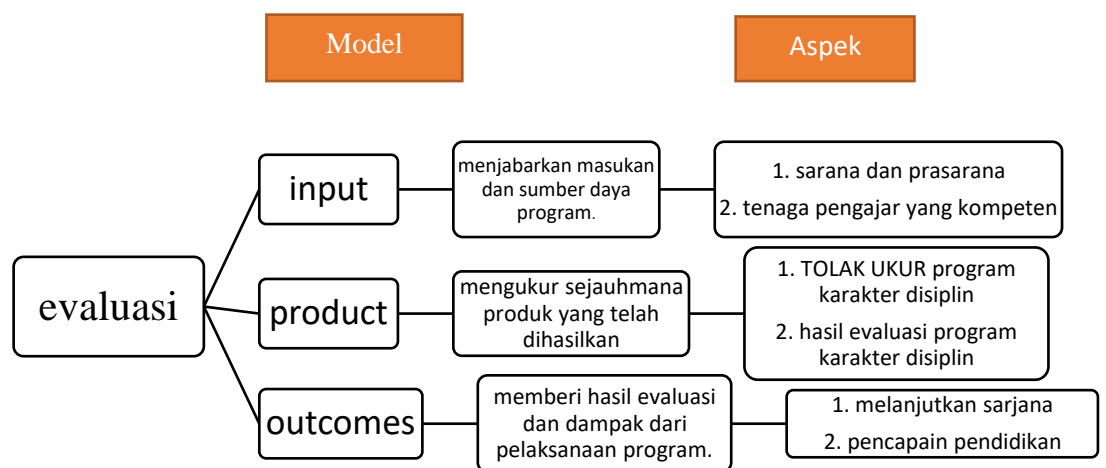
Model

Aspek

evaluasi

input

menjabarkan masukan dan sumber daya program.

1. sarana dan prasarana

2. tenaga pengajar yang kompeten

product

mengukur sejauhmana produk yang telah dihasilkan

1. TOLAK UKUR program karakter disiplin

2. hasil evaluasi program karakter disiplin

outcomes

memberi hasil evaluasi dan dampak dari pelaksanaan program.

1. melanjutkan sarjana

2. pencapain pendidikan